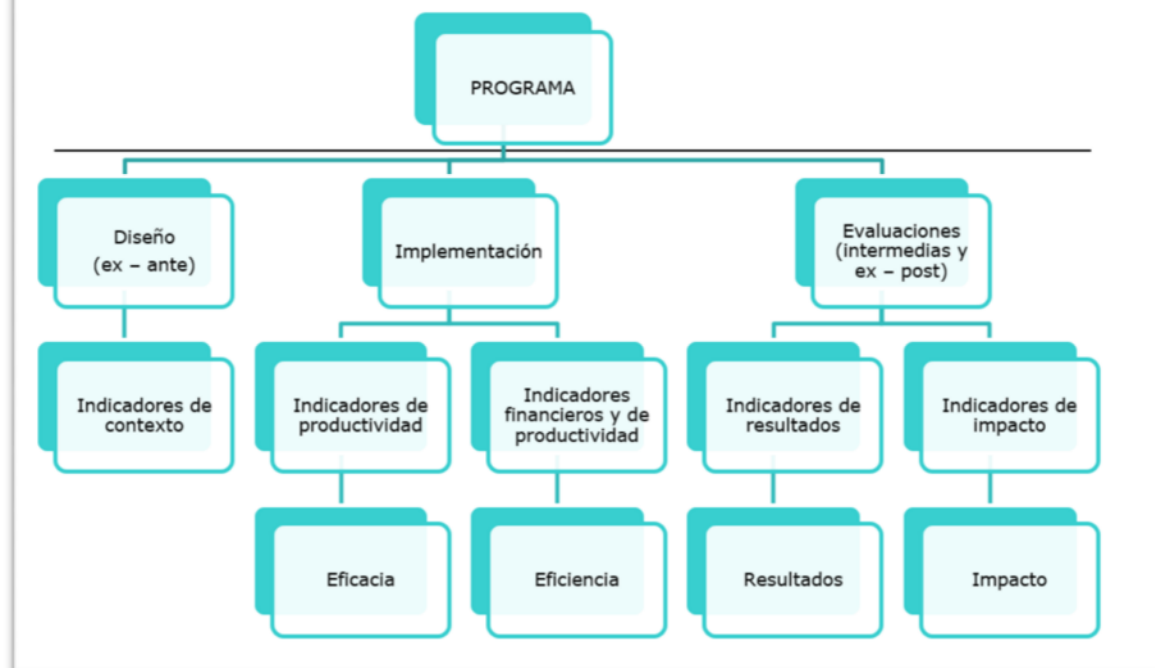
PROGRAMA

Diseño (ex – ante)

Implementación

Evaluaciones (intermedias y ex – post)

Indicadores de contexto

Indicadores de productividad

Indicadores financieros y de productividad

Indicadores de resultados

Indicadores de impacto

Eficacia

Eficiencia

Resultados

Impacto